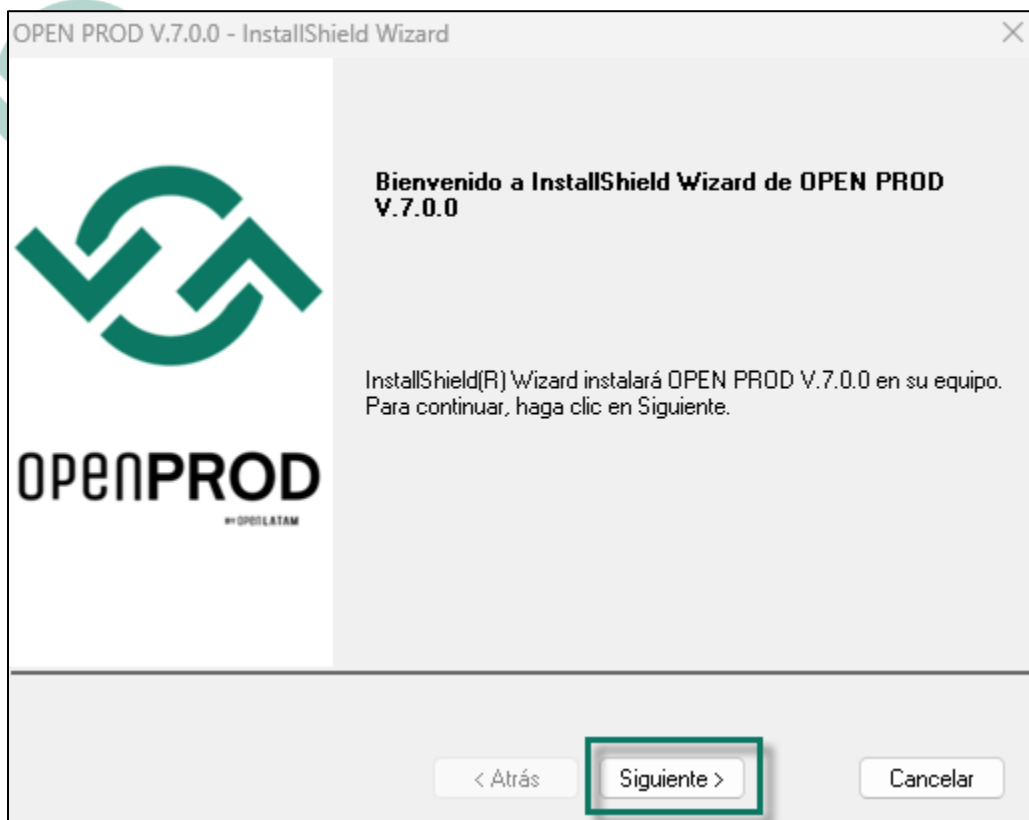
OPEN PROD V.7.0.0 - InstallShield Wizard

OPENPROD
BY OPENLATAM

Bienvenido a InstallShield Wizard de OPEN PROD V.7.0.0

InstallShield(R) Wizard instalará OPEN PROD V.7.0.0 en su equipo. Para continuar, haga clic en Siguiente.

< Atrás
Siguiente >
Cancelar